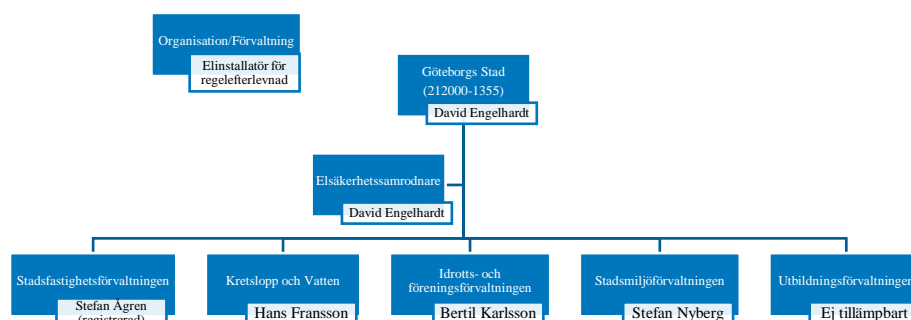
Organisation/Förvaltning
Elinstallatör för regelefterlevnad

Göteborgs Stad
(212000-1355)
David Engelhardt

Elsäkerhetssamrodnare
David Engelhardt

Stadsfastighetsförvaltningen
Stefan Ågren
(registrerad)

Kretslopp och Vatten
Hans Fransson

Idrotts- och föreningsförvaltningen
Bertil Karlsson

Stadsmiljöförvaltningen
Stefan Nyberg

Utbildningsförvaltningen
Ej tillämpbart